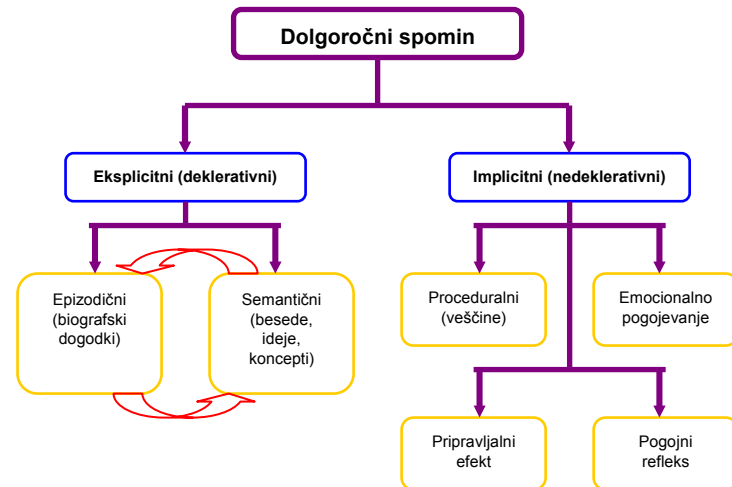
Dolgoročni spomin

Eksplicitni (deklerativni)

Implicitni (nedeklerativni)

Epizodični (biografski dogodki)

Semantični (besede, ideje, koncepti)

Proceduralni (veščine)

Emocionalno pogojevanje

Pripravljalni efekt

Pogojni refleks